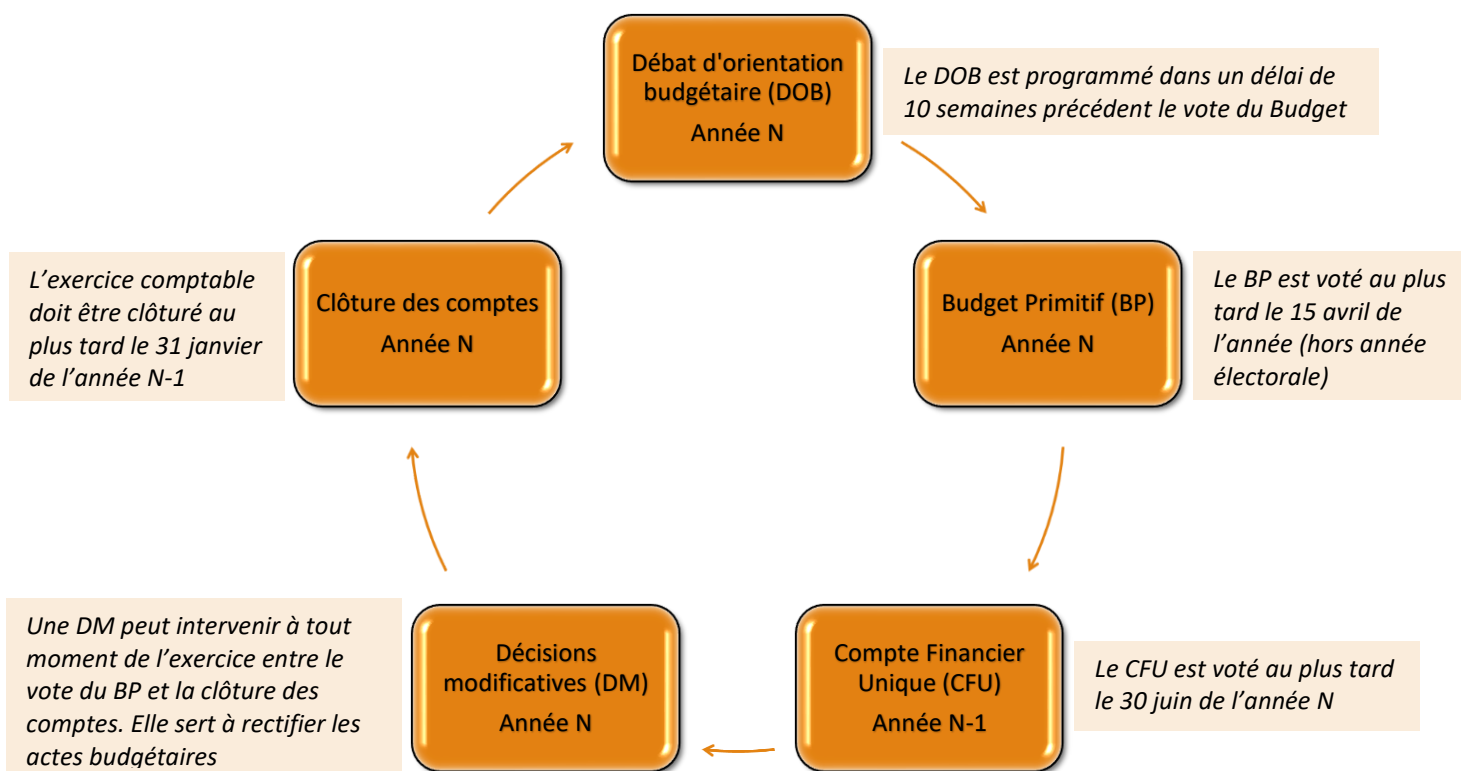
Débat d'orientation budgétaire (DOB)
Année N

Le DOB est programmé dans un délai de 10 semaines précédent le vote du Budget

Budget Primitif (BP)
Année N

Le BP est voté au plus tard le 15 avril de l'année (hors année électorale)

Compte Financier Unique (CFU)
Année N-1

Le CFU est voté au plus tard le 30 juin de l'année N

Décisions modificatives (DM)
Année N

Une DM peut intervenir à tout moment de l'exercice entre le vote du BP et la clôture des comptes. Elle sert à rectifier les actes budgétaires

Clôture des comptes
Année N

L'exercice comptable doit être clôturé au plus tard le 31 janvier de l'année N-1